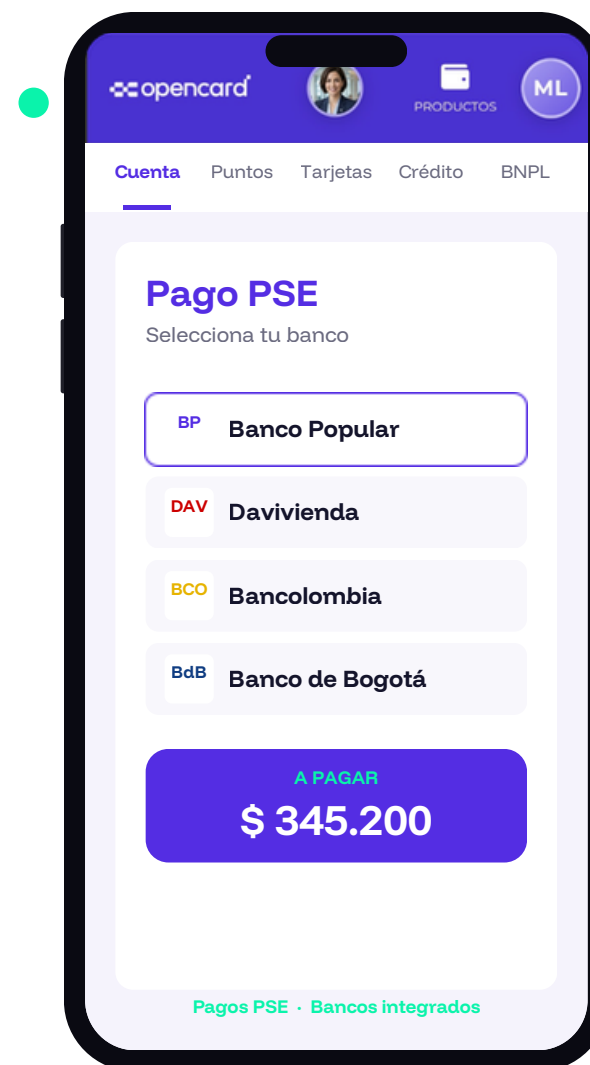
opencard

PRODUCTOS

ML

Cuenta Puntos Tarjetas Crédito BNPL

Pago PSE

Selecciona tu banco

BP Banco Popular

DAV Davivienda

BCO Bancolombia

BdB Banco de Bogotá

A PAGAR

$ 345.200

Pagos PSE · Bancos integrados